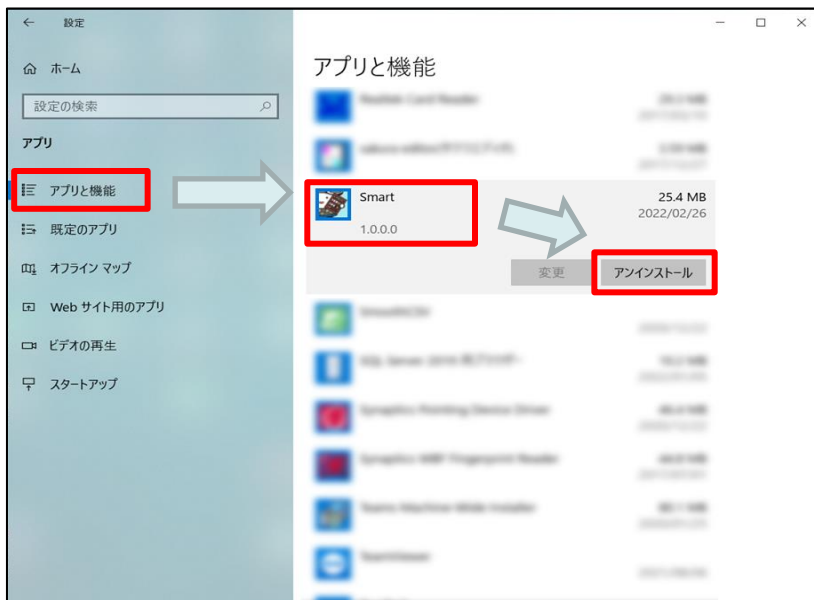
← 設定

ホーム

設定の検索

アプリ

アプリと機能

既定のアプリ

オフライン マップ

Web サイト用のアプリ

ビデオの再生

スタートアップ

アプリと機能

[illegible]

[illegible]

Smart
1.0.0.0
25.4 MB
2022/02/26

変更
アンインストール

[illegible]

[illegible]

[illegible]

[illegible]

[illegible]

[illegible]